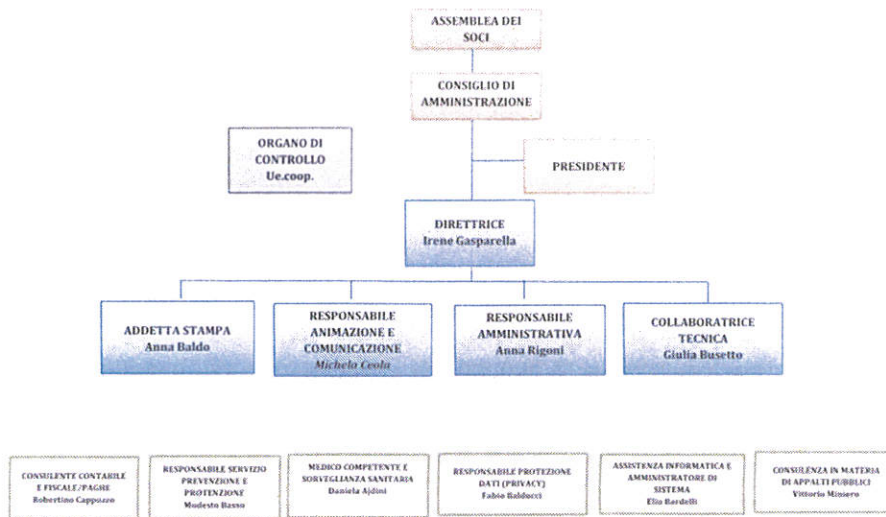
ASSEMBLEA DEI SOCI

CONSIGLIO DI AMMINISTRAZIONE

ORGANO DI CONTROLLO
Ue.coop.

PRESIDENTE

DIRETTRICE
Irene Gasparella

ADDETTA STAMPA
Anna Baldo

RESPONSABILE ANIMAZIONE E COMUNICAZIONE
Michela Ceola

RESPONSABILE AMMINISTRATIVA
Anna Rigoni

COLLABORATRICE TECNICA
Giulia Busetto

CONSULENTE CONTABILE E FISCALE/PAGHE
Robertino Cappuzzo

RESPONSABILE SERVIZIO PREVENZIONE E PROTEZIONE
Modesto Basso

MEDICO COMPETENTE E SORVEGLIANZA SANITARIA
Daniela Ajdini

RESPONSABILE PROTEZIONE DATI (PRIVACY)
Fabio Baldocci

ASSISTENZA INFORMATICA E AMMINISTRATORE DI SISTEMA
Elia Bordelli

CONSULENZA IN MATERIA DI APPALTI PUBBLICI
Vittorio Missero